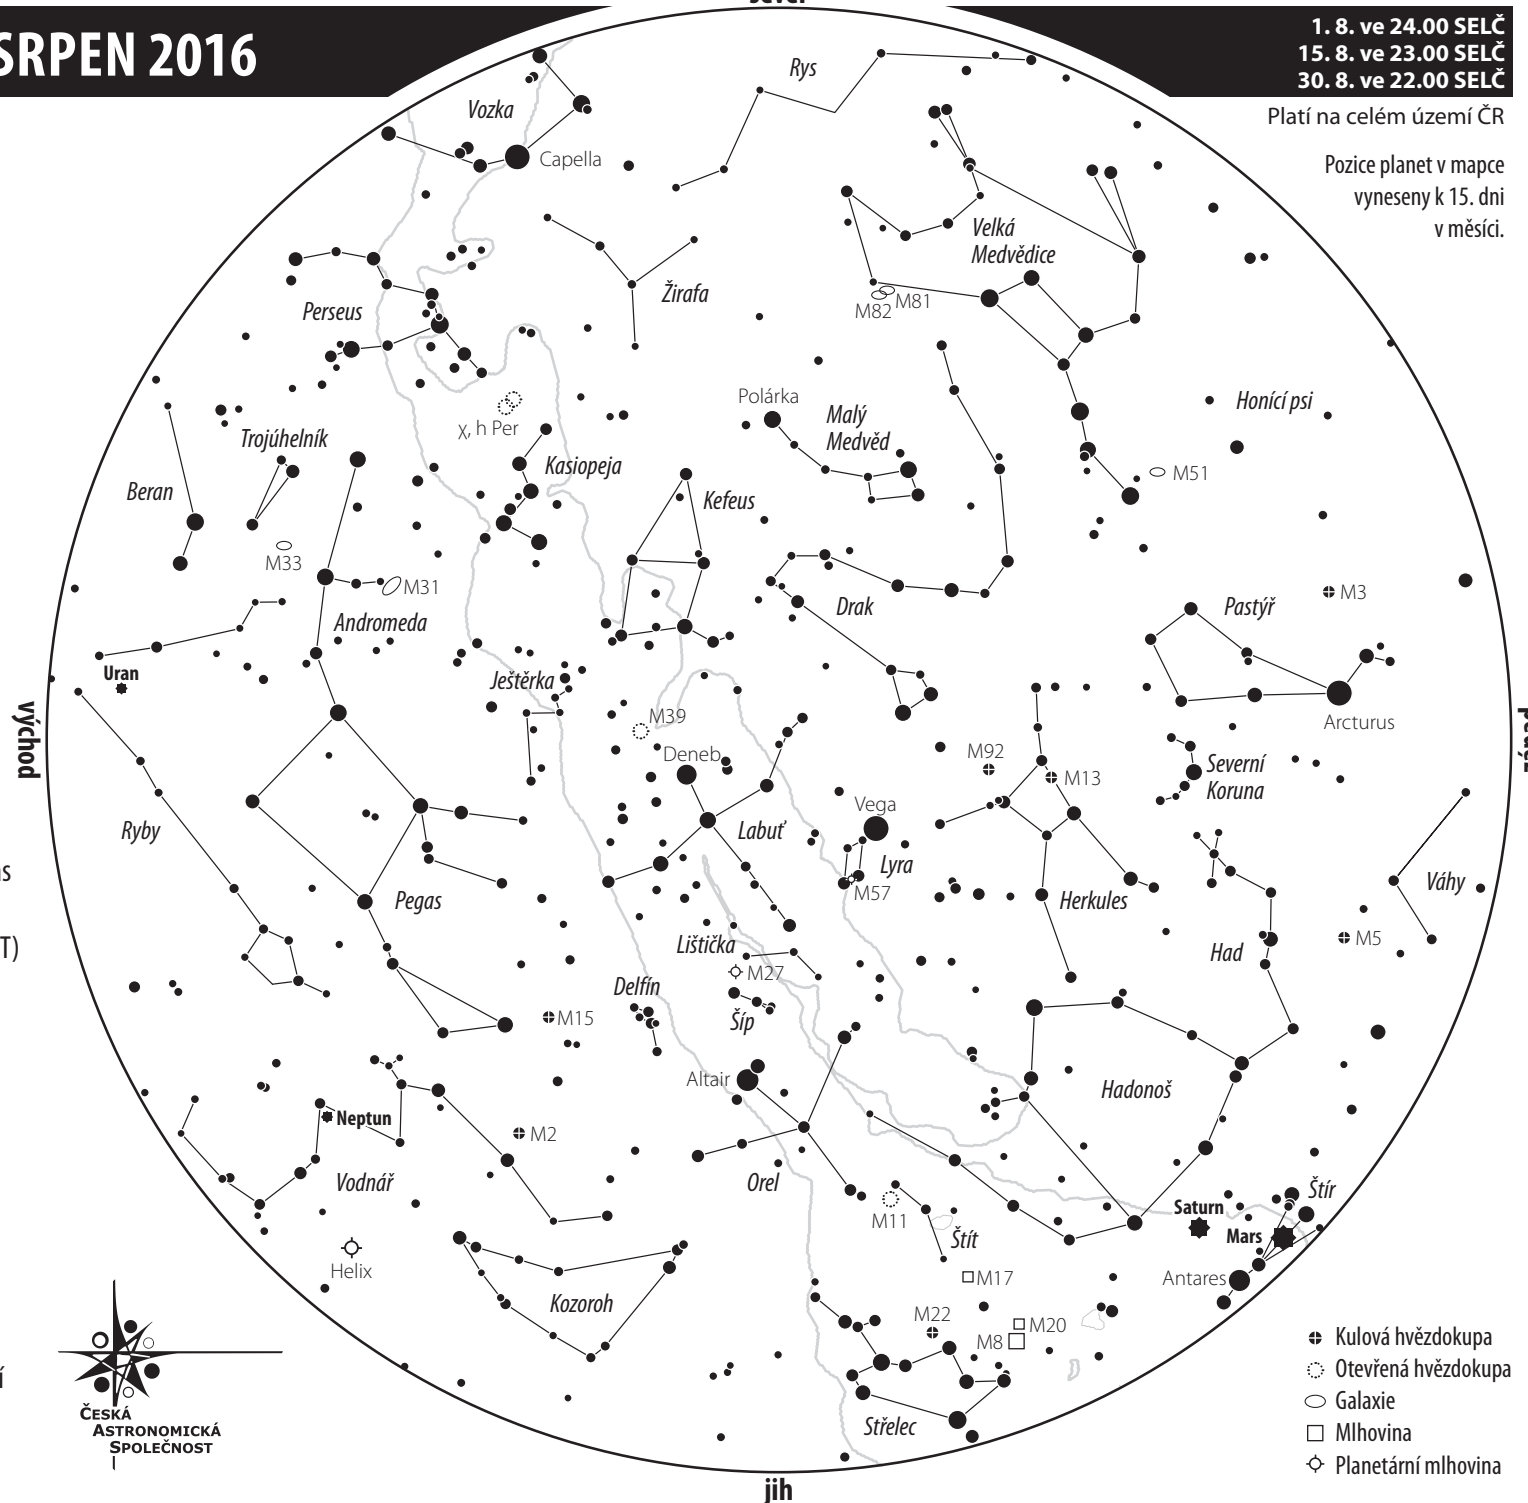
SRPEN 2016

sever

1. 8. ve 24.00 SELČ
15. 8. ve 23.00 SELČ
30. 8. ve 22.00 SELČ

Platí na celém území ČR

Pozice planet v mapce vyneseny k 15. dni v měsíci.

Rys
Vozka
Capella
Velká Medvědice
Žirafa
Perseus
M82 M81
Polárka
Malý Medvěd
Honící psi
χ, h Per
Trojúhelník
Kasiopeja
M51
Beran
Kefeus
M33
M31
Drak
Andromeda
M3
Pastýř
Uran
Ještěrka
východ
M39
Arcturus
M92
Deneb
M13
Severní Koruna
Vega
Labuť
Ryby
Lyra
M57
Váhy
Pegas
Herkules
M5
Lištička
Had
M27
Delfín
M15
Šíp
Altair
Hadonoš
Neptun
M2
Vodnář
Orel
Štír
M11
Saturn
Štít
Mars
Helix
M17
Antares
Kozoroh
M22
M20
M8
Střelec
jih

Česká Astronomická Společnost

Kulová hvězdokupa
Otevřená hvězdokupa
Galaxie
Mlhovina
Planetární mlhovina

s
T)
í